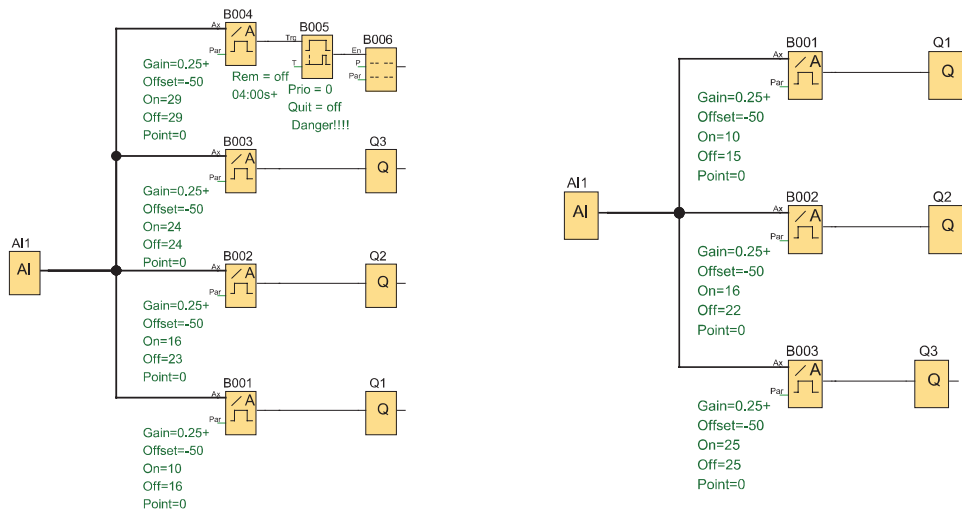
B004
Ax
Par
B005
Trg
T
B006
En
P
Par
Gain=0.25+
Offset=-50
On=29
Off=29
Point=0
Rem = off
04:00s+
Prio = 0
Quit = off
Danger!!!!
B003
Ax
Par
Q3
Q
Gain=0.25+
Offset=-50
On=24
Off=24
Point=0
AI1
AI
B002
Ax
Par
Q2
Q
Gain=0.25+
Offset=-50
On=16
Off=23
Point=0
B001
Ax
Par
Q1
Q
Gain=0.25+
Offset=-50
On=10
Off=16
Point=0

B001
Ax
Par
Q1
Q
Gain=0.25+
Offset=-50
On=10
Off=15
Point=0
AI1
AI
B002
Ax
Par
Q2
Q
Gain=0.25+
Offset=-50
On=16
Off=22
Point=0
B003
Ax
Par
Q3
Q
Gain=0.25+
Offset=-50
On=25
Off=25
Point=0